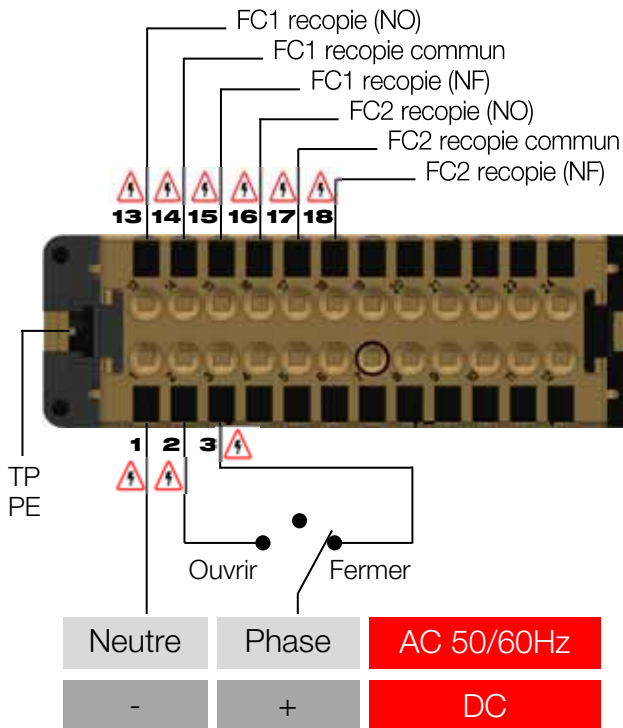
FC1 recopie (NO)
FC1 recopie commun
FC1 recopie (NF)
FC2 recopie (NO)
FC2 recopie commun
FC2 recopie (NF)

13 14 15 16 17 18

1 2 3

TP
PE

Ouvrir
Fermer

| Neutre | Phase | AC 50/60Hz |
|---|---|---|
| - | + | DC |